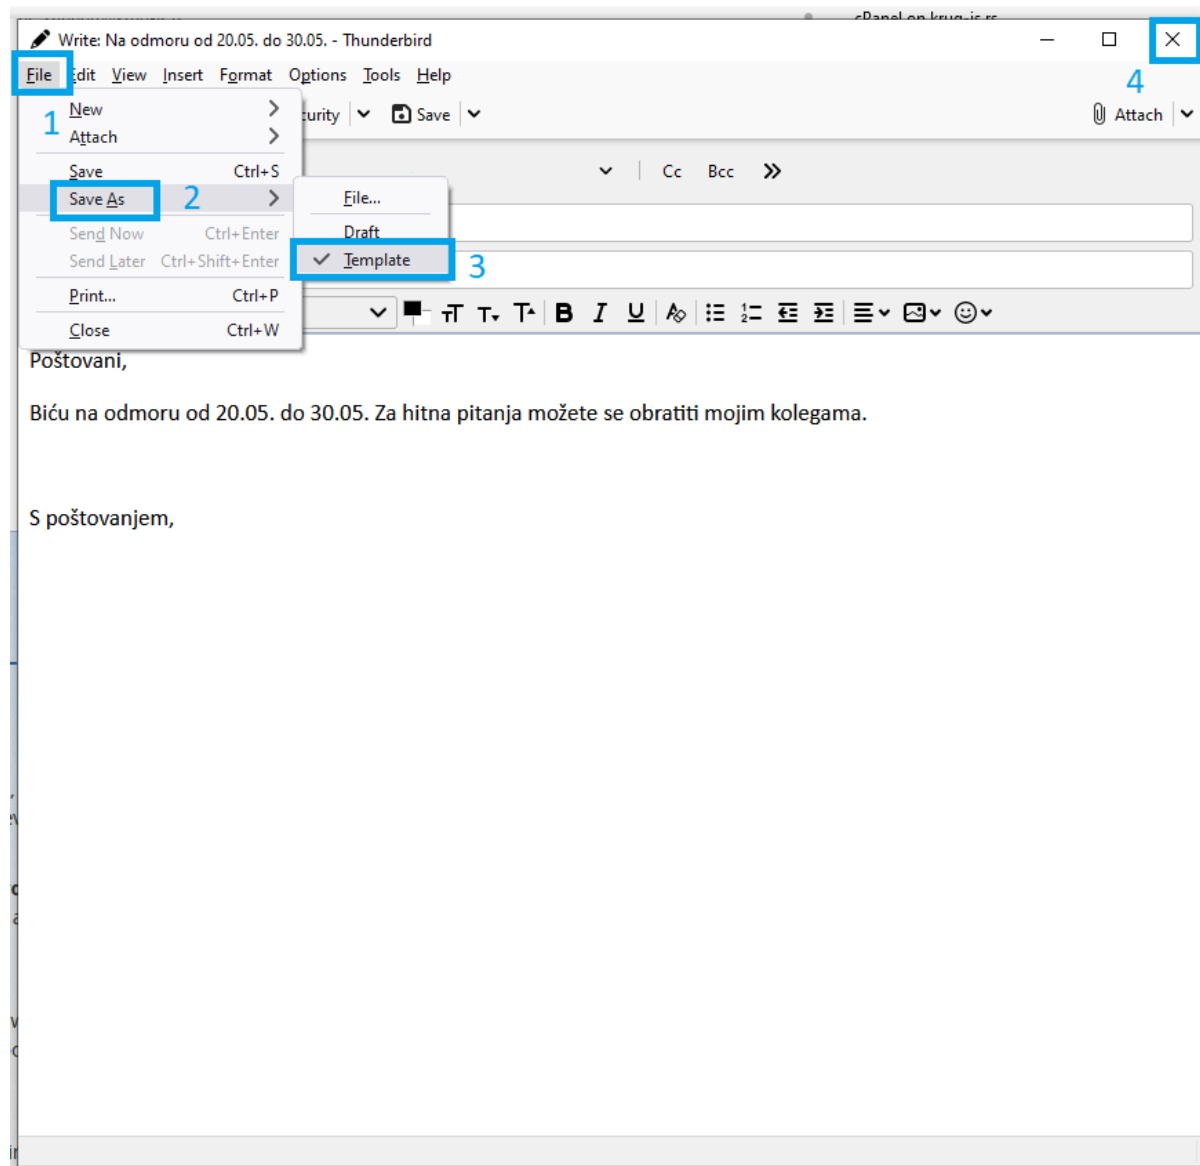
cPanel on krug-is.rs

Write: Na odmoru od 20.05. do 30.05. - Thunderbird

File Edit View Insert Format Options Tools Help

curity Save Attach

4

1 New
Attach

Save Ctrl+S

Save As 2

Send Now Ctrl+Enter

Send Later Ctrl+Shift+Enter

Print... Ctrl+P

Close Ctrl+W

File...

Draft

Template 3

Cc Bcc

Poštovani,

Bića na odmoru od 20.05. do 30.05. Za hitna pitanja možete se obratiti mojim kolegama.

S poštovanjem,